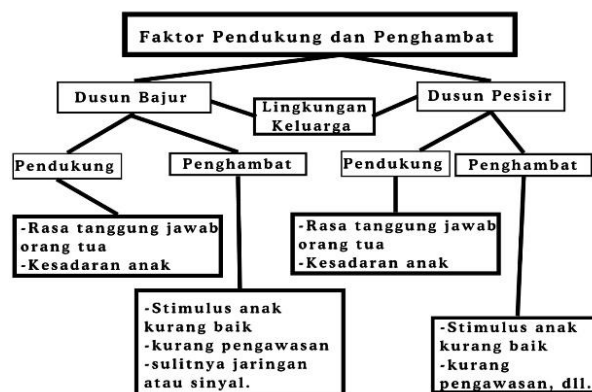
Faktor Pendukung dan Penghambat

Dusun Bajur

Lingkungan Keluarga

Dusun Pesisir

Pendukung

Penghambat

Pendukung

Penghambat

-Rasa tanggung jawab orang tua
-Kesadaran anak

-Rasa tanggung jawab orang tua
-Kesadaran anak

-Stimulus anak kurang baik
-kurang pengawasan
-sulitnya jaringan atau sinyal.

-Stimulus anak kurang baik
-kurang pengawasan, dll.